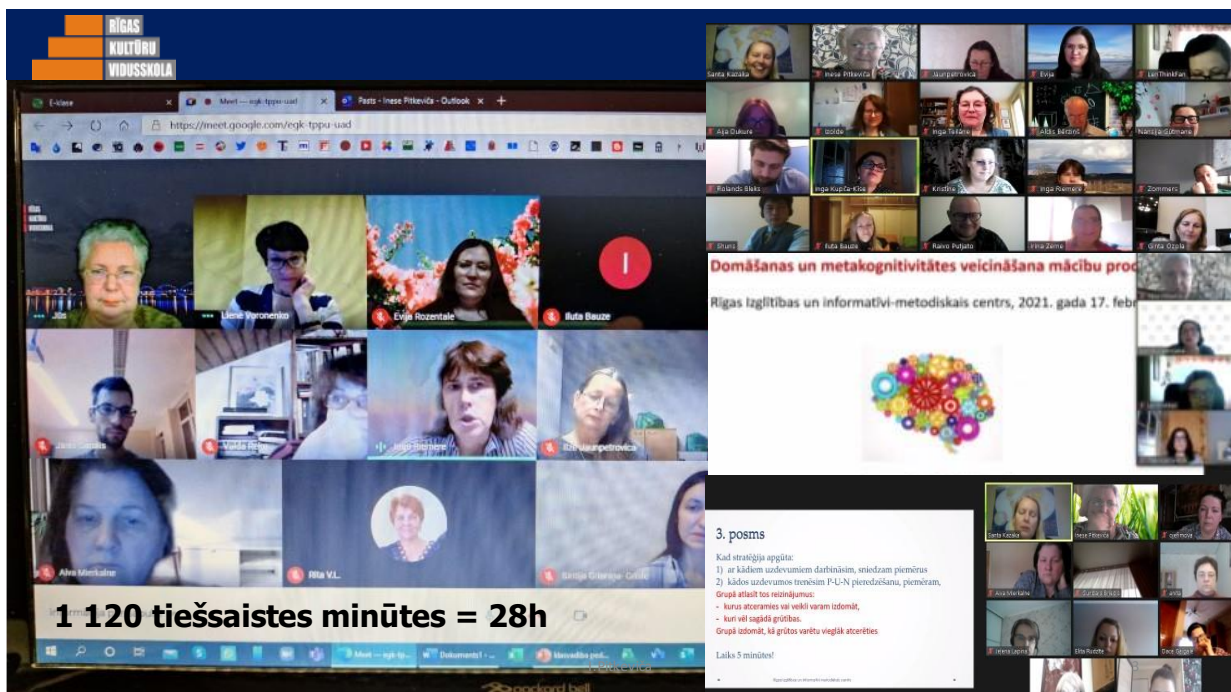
RĪGAS KULTŪRU VIDUSSKOLA

E-klase
Meet — egk-tppu-uad
Pasts - Inese Pitkeviča - Outlook
https://meet.google.com/egk-tppu-uad

Jūs
Liene Voronenko
Evija Rozentale
Iluta Bauze
Jānis Garsāns
Vanda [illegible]
Inga Riemere
Ilze Jaunpetroviča
Alva Merkaine
Rita V.L.
Sintija Grinberga-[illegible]

1 120 tiešsaistes minūtes = 28h

Meet — egk-tp...
Dokuments1 - ...
Metodiskā pad...

Santa Kazaka
Inese Pitkeviča
Jaunpetroviča
Evija
Aija Dukure
Golde
Inga Tarāne
Aldis Bērziņš
Nanija Gūtmane
Rolands Bleks
Inga Kupča-Kīse
Kristīne
Inga Riemere
Zommers
Iluta Bauze
Raivo Putjato
Ina Zeme
Grita Ozola

Domāšanas un metakognitivitātes veicināšana mācību proc

Rīgas Izglītības un informatīvi-metodiskais centrs, 2021. gada 17. febr

3. posms

Kad stratēģija apgūta:
1) ar kādiem uzdevumiem darbināsim, sniedzam piemērus
2) kādos uzdevumos trenēsim P-U-N pieredzēšanu, piemēram,
Grupā atlasīt tos reizinājumus:
- kurus atceramies vai veikli varam izdomāt,
- kuri vēl sagādā grūtības.
Grupā izdomāt, kā grūtos varētu vieglāk atcerēties

Laiks 5 minūtes!

Santa Kazaka
Inese Pitkeviča
Alva Merkaine
Jeļena Lapina
Elita Rudzīte
Dace Gaigale